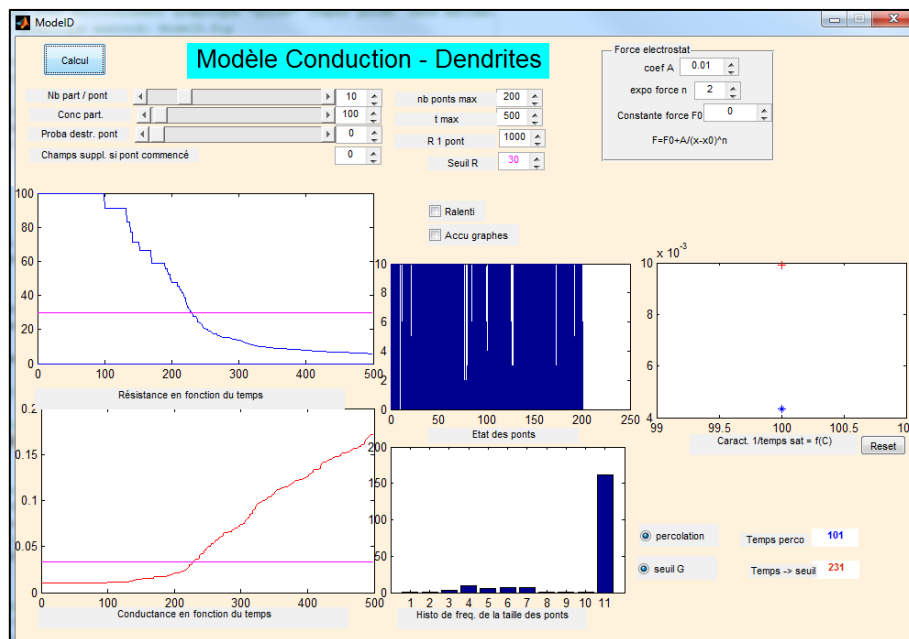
ModeID

Calcul

Modèle Conduction - Dendrites

Force electrostat

coef A 0.01

expo force n 2

Constante force F0 0

F=F0+A/(x-x0)^n

Nb part / pont 10

Conc part. 100

Proba destr. pont 0

Champs suppl. si pont commencé 0

nb ponts max 200

t max 500

R 1 pont 1000

Seuil R 30

Ralenti

Accu graphes

100
80
60
40
20
0
0 100 200 300 400 500

Résistance en fonction du temps

10
8
6
4
2
0
0 50 100 150 200 250

Etat des ponts

$\times 10^{-3}$
10
8
6
4
99 99.5 100 100.5 101

Caract. 1/temps sat = f(C)

Reset

0.2
0.15
0.1
0.05
0
0 100 200 300 400 500

Conductance en fonction du temps

200
150
100
50
0
1 2 3 4 5 6 7 8 9 10 11

Histo de freq. de la taille des ponts

percolation

seuil G

Temps perco 101

Temps -> seuil 231